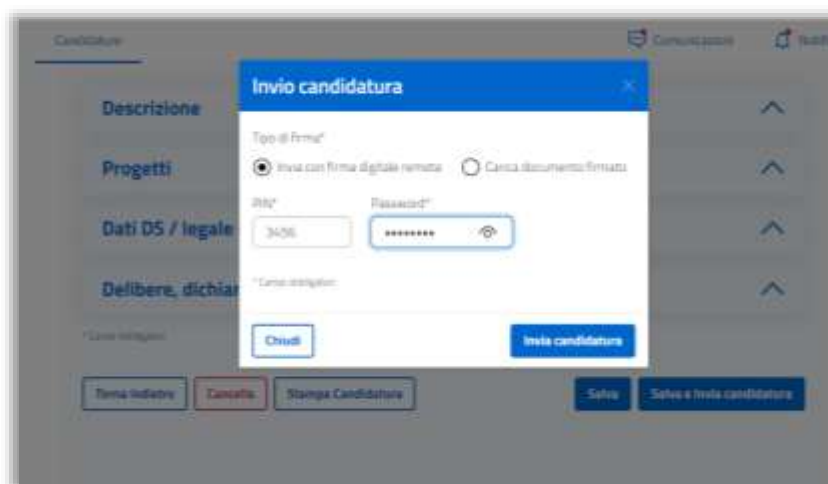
Candidature

Comunicazioni

Notifi

Descrizione

Progetti

Dati DS / legale

Delibere, dichiar

*Campi obbligatori

Torna indietro

Cancella

Stampa Candidatura

Salva

Salva e Invia candidatura

Invio candidatura

Tipo di Firma*

Invia con firma digitale remota

Carica documento firmato

PIN*

3456

Password*

•••••••••

*Campi obbligatori

Chiudi

Invia candidatura